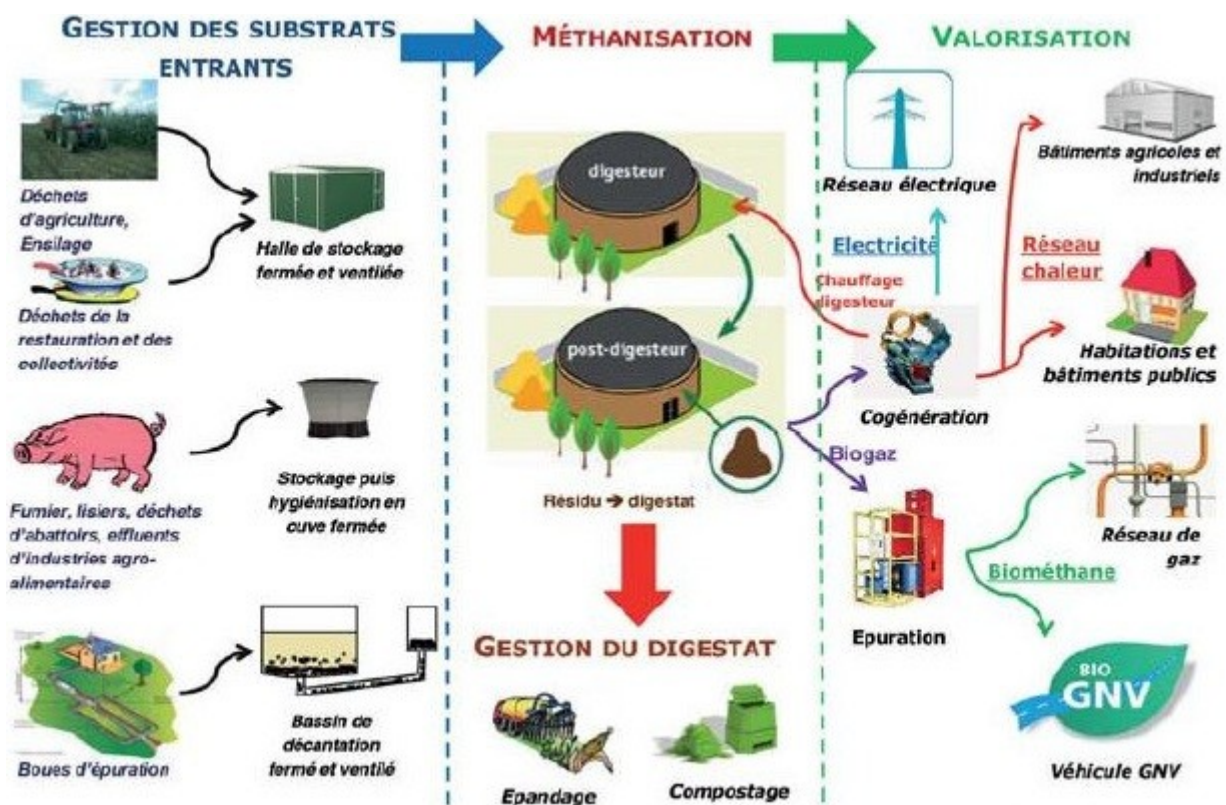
GESTION DES SUBSTRATS ENTRANTS

MÉTHANISATION

VALORISATION

Déchets d'agriculture, Ensilage

Déchets de la restauration et des collectivités

Halle de stockage fermée et ventilée

Fumier, lisiers, déchets d'abattoirs, effluents d'industries agro-alimentaires

Stockage puis hygiénisation en cuve fermée

Boues d'épuration

Bassin de décantation fermé et ventilé

digesteur

post-digesteur

Résidu → digestat

GESTION DU DIGESTAT

Epandage

Compostage

Réseau électrique

Electricité

Chauffage digesteur

Cogénération

Biogaz

Epuration

Bâtiments agricoles et industriels

Réseau chaleur

Habitations et bâtiments publics

Réseau de gaz

Biométhane

BIO GNV

Véhicule GNV